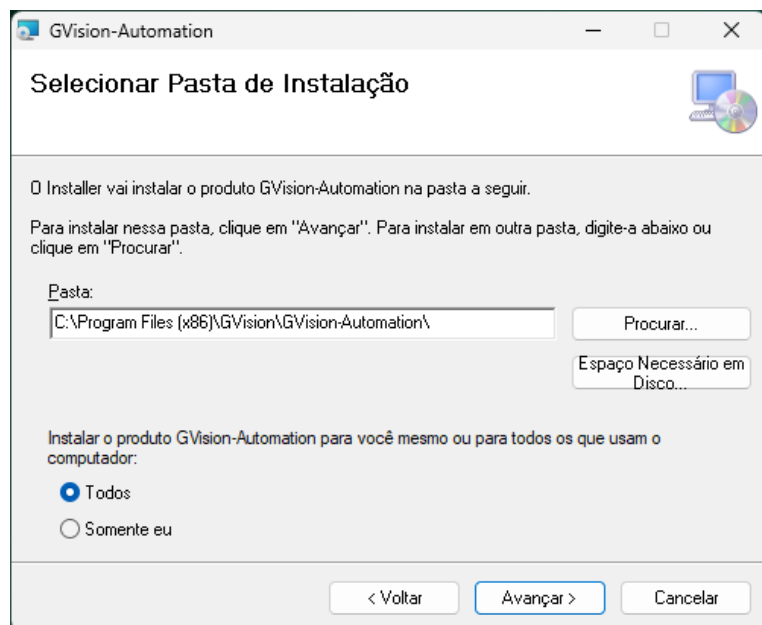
GVision-Automation

Selecionar Pasta de Instalação

O Installer vai instalar o produto GVision-Automation na pasta a seguir.

Para instalar nessa pasta, clique em "Avançar". Para instalar em outra pasta, digite-a abaixo ou clique em "Procurar".

Pasta:

C:\Program Files (x86)\GVision\GVision-Automation\

Procurar...

Espaço Necessário em Disco...

Instalar o produto GVision-Automation para você mesmo ou para todos os que usam o computador:

Todos

Somente eu

< Voltar

Avançar >

Cancelar